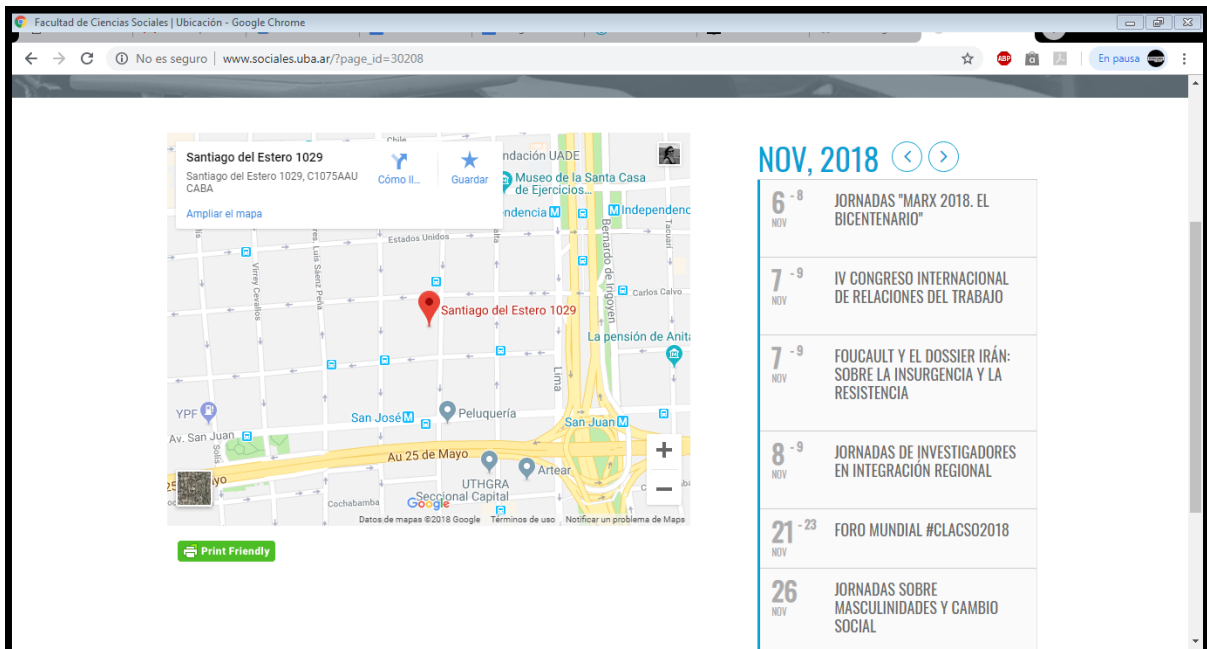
Facultad de Ciencias Sociales | Ubicación - Google Chrome

No es seguro | www.sociales.uba.ar/?page_id=30208

En pausa

Santiago del Estero 1029
Santiago del Estero 1029, C1075AAU CABA
Cómo ll...
Guardar
Ampliar el mapa

Chile
ndación UADE
Museo de la Santa Casa de Ejercicios...
endencia
Independenc
Estados Unidos
Virrey Cevallos
Luis Sáenz Peña
Bernardo de Irigoyen
Tacuarí
Carlos Calvo
Santiago del Estero 1029
La pensión de Anita
Lima
YPF
San José
Peluquería
San Juan
Av. San Juan
Solís
Au 25 de Mayo
Artear
UTHGRA
Seccional Capital
Cochabamba
Google
Datos de mapas ©2018 Google Términos de uso Notificar un problema de Maps

Print Friendly

NOV, 2018

6 - 8 NOV JORNADAS "MARX 2018. EL BICENTENARIO"

7 - 9 NOV IV CONGRESO INTERNACIONAL DE RELACIONES DEL TRABAJO

7 - 9 NOV FOUCAULT Y EL DOSSIER IRÁN: SOBRE LA INSURGENCIA Y LA RESISTENCIA

8 - 9 NOV JORNADAS DE INVESTIGADORES EN INTEGRACIÓN REGIONAL

21 - 23 NOV FORO MUNDIAL #CLACSO2018

26 NOV JORNADAS SOBRE MASCULINIDADES Y CAMBIO SOCIAL